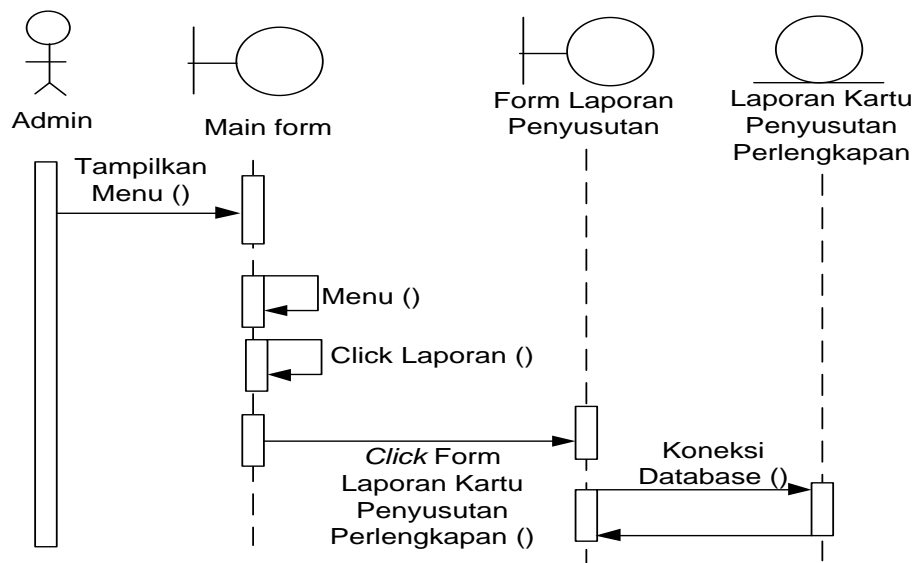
Admin

Main form

Form Laporan Penyusutan

Laporan Kartu Penyusutan Perlengkapan

Tampilkan Menu ()

Menu ()

Click Laporan ()

*Click* Form Laporan Kartu Penyusutan Perlengkapan ()

Koneksi Database ()